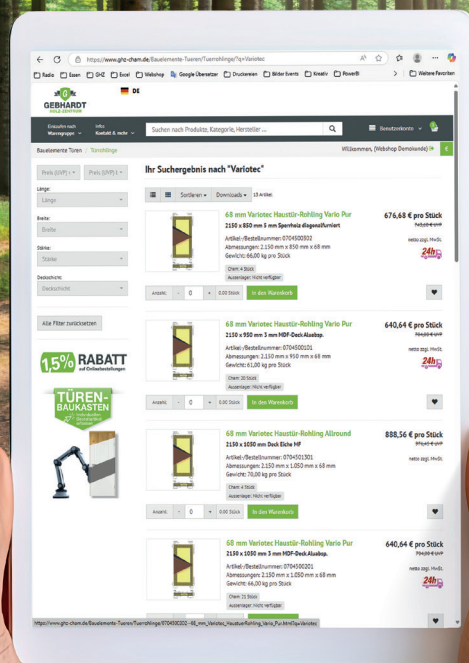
https://www.ghz-cham.de/Bauelemente-Tueren/Tuerrohlinge/?q=Variotec

Radio Essen GHZ Excel Webshop Google Übersetzer Druckereien Bilder Events Kreativ Power® Weitere Favoriten

GEBHARDT HOLZ-ZENTRUM

DE

Einkaufen nach Warengruppe

Infos Kontakt & mehr

Suchen nach Produkte, Kategorie, Hersteller ...

Benutzerkonto

Bauelemente Türen / Türrohlinge

Willkommen, (Webshop Demokunde)

Ihr Suchergebnis nach "Variotec"

Preis (UVP) ↓ Preis (UVP) ↑

Länge: Länge

Breite: Breite

Stärke: Stärke

Deckschicht: Deckschicht

Alle Filter zurücksetzen

1,5% RABATT auf Onlinebestellungen

TÜREN-BAUKASTEN

Sortieren Downloads 13 Artikel

68 mm Variotec Haustür-Rohling Vario Pur
2150 x 850 mm 5 mm Sperrholz diagonalfurniert
Artikel-/Bestellnummer: 0704500302
Abmessungen: 2.150 mm x 850 mm x 68 mm
Gewicht: 66,00 kg pro Stück
Cham: 4 Stück
Aussenlager: Nicht verfügbar
676,68 € pro Stück
netto zzgl. MwSt.
24h
Anzahl - 0 + 0,00 Stück In den Warenkorb

68 mm Variotec Haustür-Rohling Vario Pur
2150 x 950 mm 5 mm MDF-Deck Aluabsp.
Artikel-/Bestellnummer: 0704500101
Abmessungen: 2.150 mm x 950 mm x 68 mm
Gewicht: 61,00 kg pro Stück
Cham: 20 Stück
Aussenlager: Nicht verfügbar
640,64 € pro Stück
netto zzgl. MwSt.
24h
Anzahl - 0 + 0,00 Stück In den Warenkorb

68 mm Variotec Haustür-Rohling Allround
2150 x 1030 mm Deck Eiche HF
Artikel-/Bestellnummer: 0704501301
Abmessungen: 2.150 mm x 1.050 mm x 68 mm
Gewicht: 70,00 kg pro Stück
Cham: 4 Stück
Aussenlager: Nicht verfügbar
888,56 € pro Stück
netto zzgl. MwSt.
Anzahl - 0 + 0,00 Stück In den Warenkorb

68 mm Variotec Haustür-Rohling Vario Pur
2150 x 1050 mm 5 mm MDF-Deck Aluabsp.
Artikel-/Bestellnummer: 0704500201
Abmessungen: 2.150 mm x 1.050 mm x 68 mm
Gewicht: 66,00 kg pro Stück
Cham: 21 Stück
Aussenlager: Nicht verfügbar
640,64 € pro Stück
netto zzgl. MwSt.
24h

https://www.ghz-cham.de/Bauelemente-Tueren/Tuerrohlinge/0704500202--68_mm_Variotec_Haustuer-Rohling_Vario_Pur.html?q=Variotec